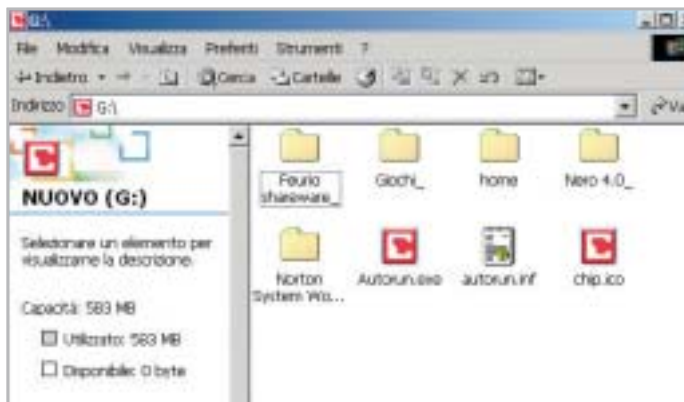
G:\

File Modifica Visualizza Preferiti Strumenti ?

Indietro Cerca Cartelle

Indirizzo G:\

Va

NUOVO (G:)

Selezionare un elemento per visualizzarne la descrizione.

Capacità: 583 MB

Utilizzato: 583 MB

Disponibile: 0 byte

Feurio shareware_

Giochi_

home

Nero 4.0_

Norton System Wo...

Autorun.exe

autorun.inf

chip.ico